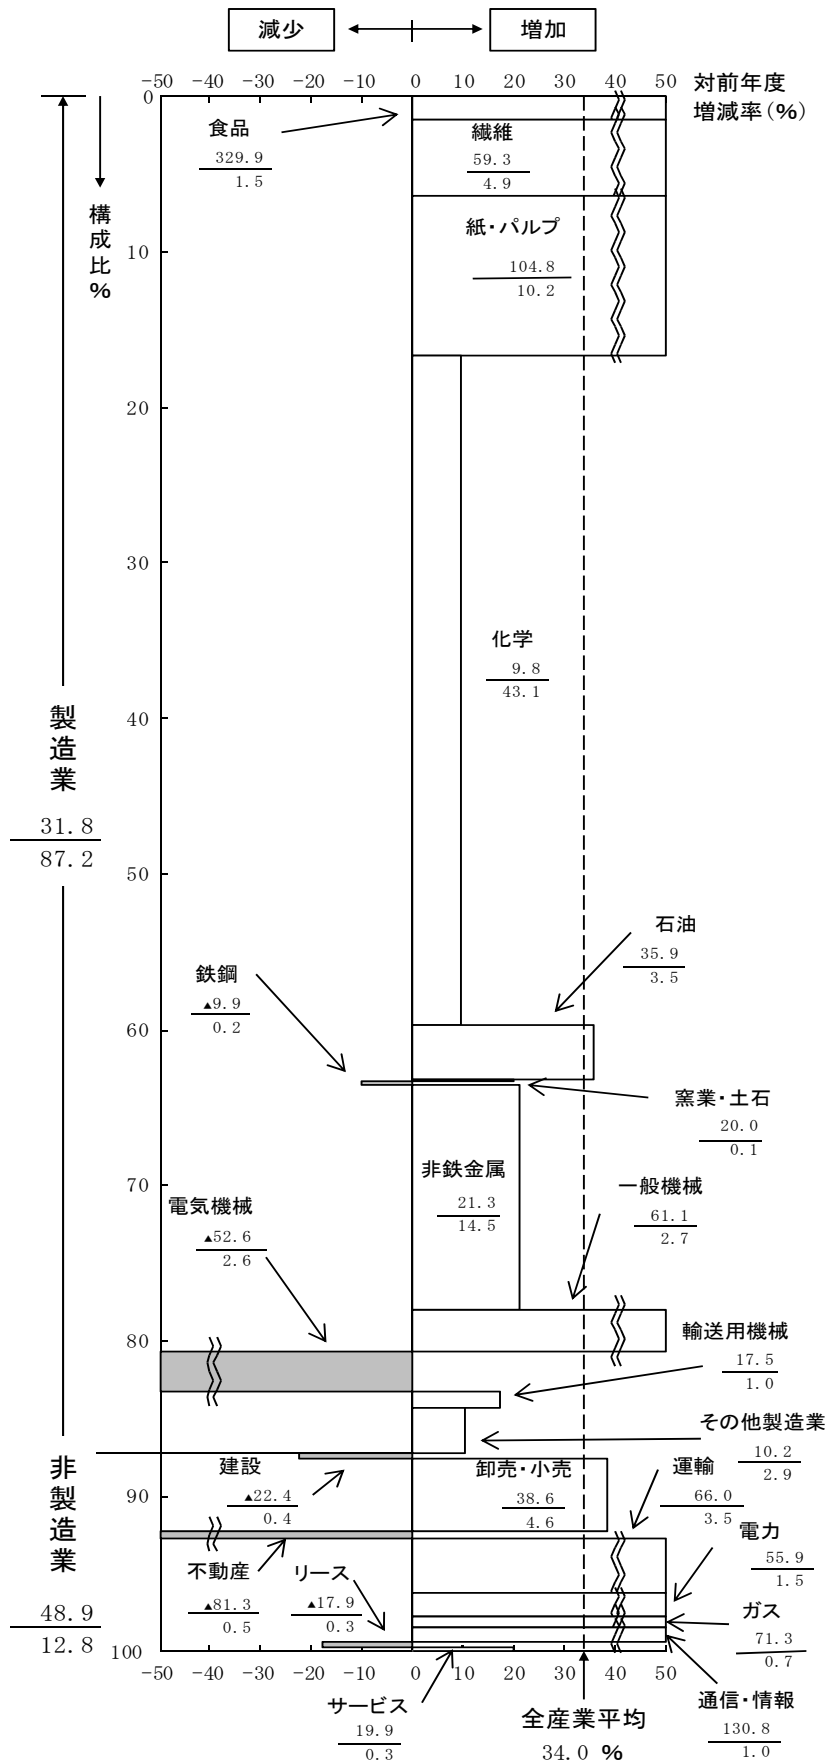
減少 増加

-50 -40 -30 -20 -10 0 0 10 20 30 40 50 対前年度増減率(%)

0
10
20
30
40
50
60
70
80
90
100

構成比%

食品 $\frac{329.9}{1.5}$

繊維 $\frac{59.3}{4.9}$

紙・パルプ $\frac{104.8}{10.2}$

化学 $\frac{9.8}{43.1}$

製造業 $\frac{31.8}{87.2}$

石油 $\frac{35.9}{3.5}$

鉄鋼 $\frac{▲9.9}{0.2}$

窯業・土石 $\frac{20.0}{0.1}$

非鉄金属 $\frac{21.3}{14.5}$

一般機械 $\frac{61.1}{2.7}$

電気機械 $\frac{▲52.6}{2.6}$

輸送用機械 $\frac{17.5}{1.0}$

その他製造業 $\frac{10.2}{2.9}$

非製造業 $\frac{48.9}{12.8}$

建設 $\frac{▲22.4}{0.4}$

卸売・小売 $\frac{38.6}{4.6}$

運輸 $\frac{66.0}{3.5}$

電力 $\frac{55.9}{1.5}$

不動産 $\frac{▲81.3}{0.5}$

リース $\frac{▲17.9}{0.3}$

ガス $\frac{71.3}{0.7}$

-50 -40 -30 -20 -10 0 0 10 20 30 40 50

サービス $\frac{19.9}{0.3}$

全産業平均 34.0 %

通信・情報 $\frac{130.8}{1.0}$